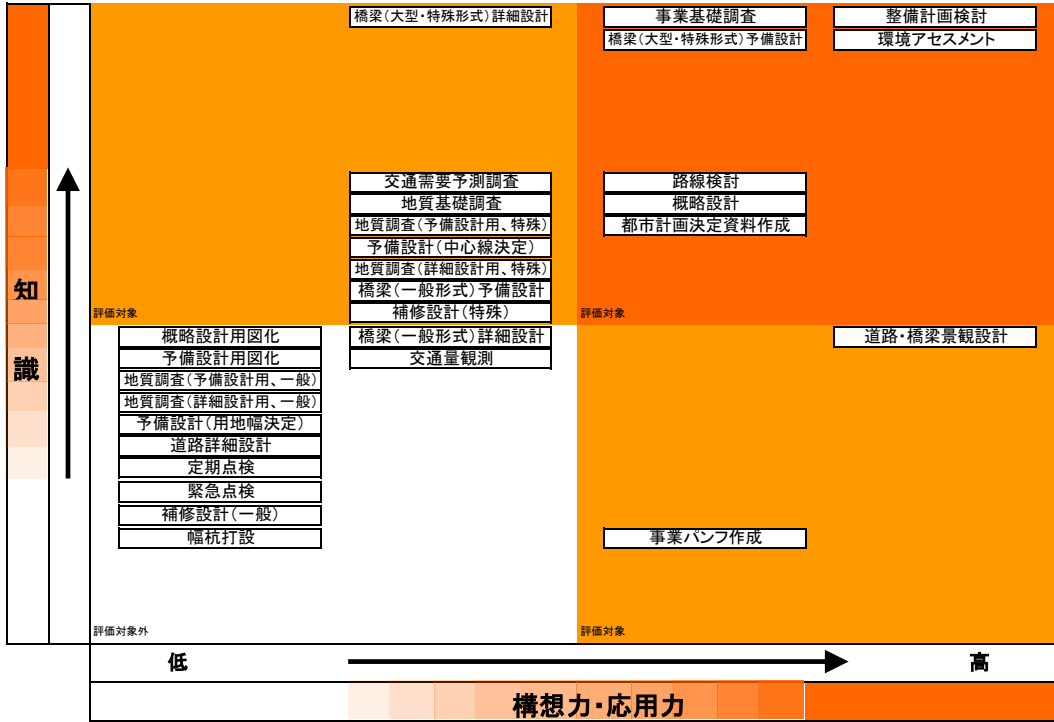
知

識

橋梁(大型・特殊形式)詳細設計

事業基礎調査
橋梁(大型・特殊形式)予備設計

整備計画検討
環境アセスメント

交通需要予測調査
地質基礎調査
地質調査(予備設計用、特殊)
予備設計(中心線決定)
地質調査(詳細設計用、特殊)
橋梁(一般形式)予備設計
補修設計(特殊)

路線検討
概略設計
都市計画決定資料作成

評価対象

評価対象

概略設計用図化
予備設計用図化
地質調査(予備設計用、一般)
地質調査(詳細設計用、一般)
予備設計(用地幅決定)
道路詳細設計
定期点検
緊急点検
補修設計(一般)
幅杭打設

橋梁(一般形式)詳細設計
交通量観測

道路・橋梁景観設計

事業パンフ作成

評価対象外

評価対象

低

高

構想力・応用力